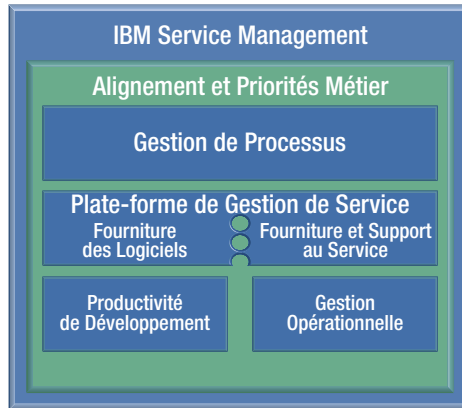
IBM Service Management

Alignement et Priorités Métier

Gestion de Processus

Plate-forme de Gestion de Service

Fourniture des Logiciels

Fourniture et Support au Service

Productivité de Développement

Gestion Opérationnelle